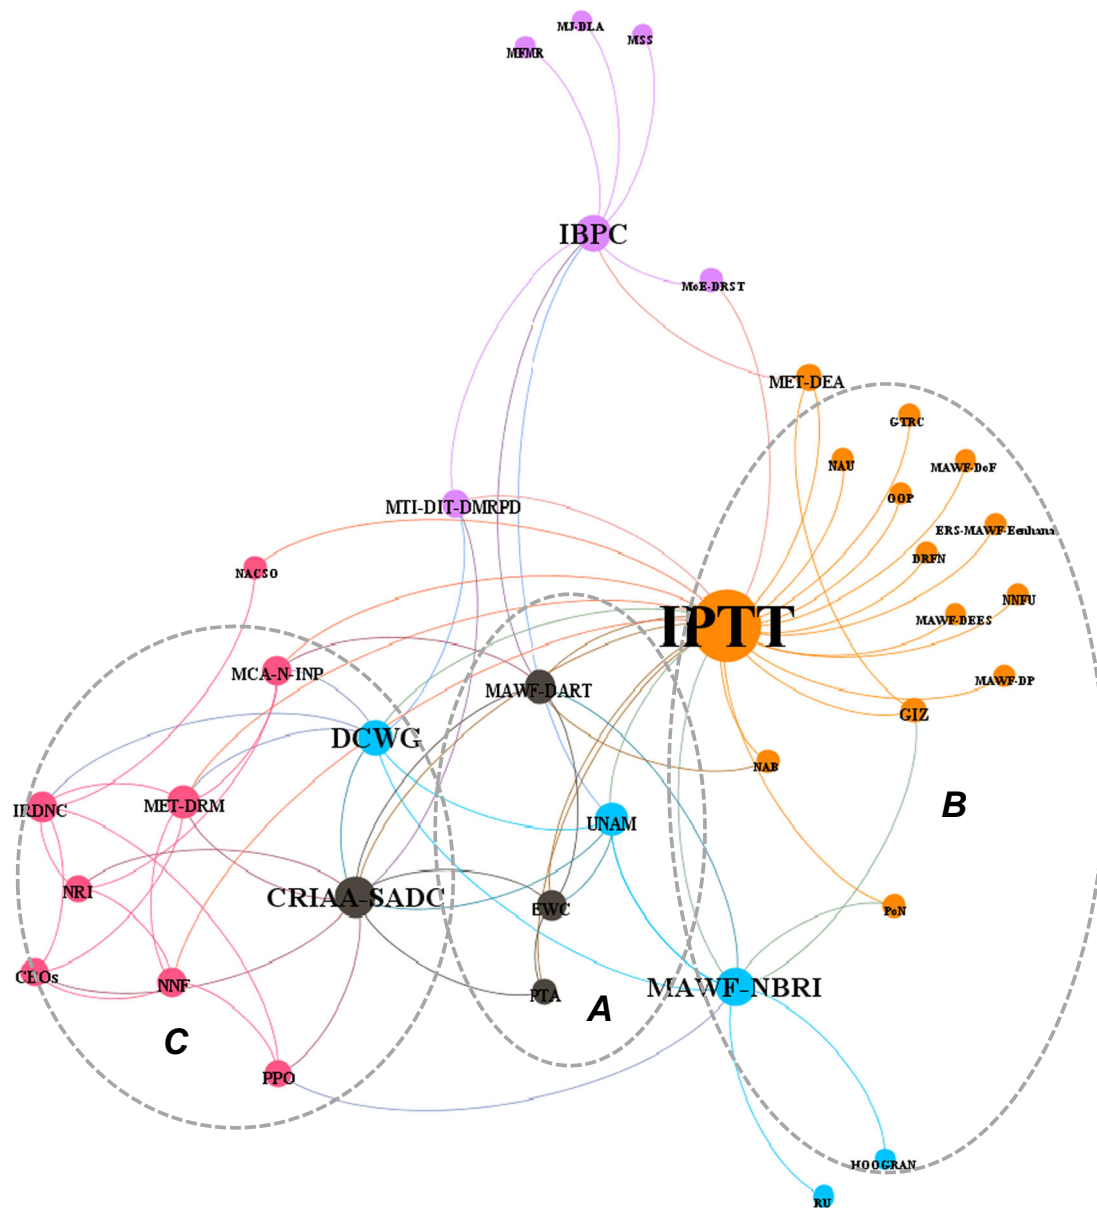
MJ-DLA
MSS
MFMR
IBPC
MoE-DRST
MET-DEA
GTRC
NAU
MAWF-DoF
OOP
ERS-MAWF-Eenhana
DRFN
MTI-DIT-DMRPD
NACSO
IPTT
NNFU
MAWF-DEES
MAWF-DP
MCA-N-INP
MAWF-DART
GIZ
DCWG
NAB
IRDNC
MET-DRM
UNAM
B
NRI
CRIAA-SADC
EWC
PoN
CEOs
NNF
PTA
A
MAWF-NBRI
C
PPO
HOOGRAN
RU